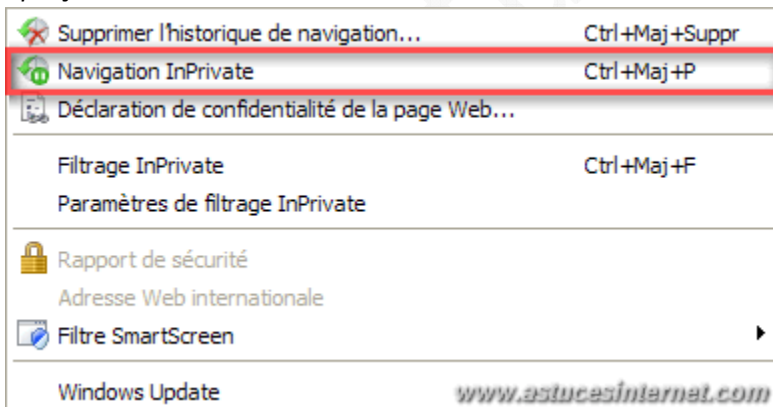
Supprimer l'historique de navigation... Ctrl+Maj+Suppr
Navigation InPrivate Ctrl+Maj+P
Déclaration de confidentialité de la page Web...

Filtrage InPrivate Ctrl+Maj+F
Paramètres de filtrage InPrivate

Rapport de sécurité
Adresse Web internationale
Filtre SmartScreen

Windows Update
www.astucesinternet.com